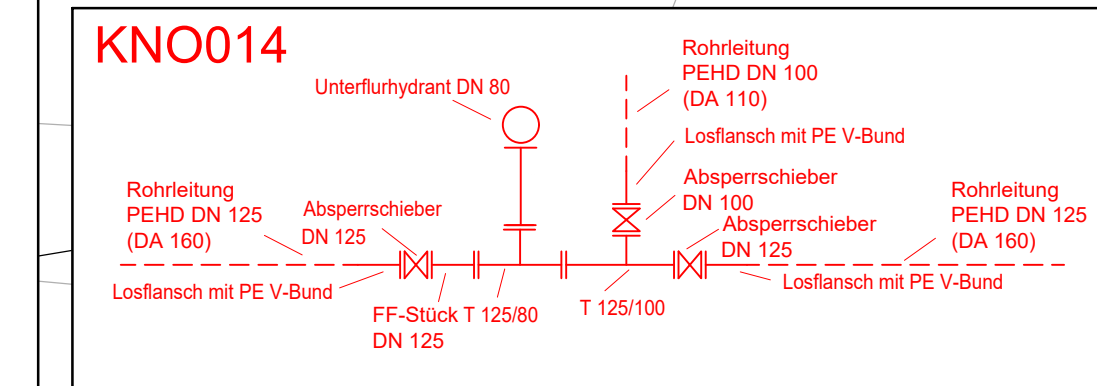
KNO014

Unterflurhydrant DN 80

Rohrleitung
PEHD DN 100
(DA 110)

Losflansch mit PE V-Bund

Absperrschieber
DN 100

Rohrleitung
PEHD DN 125
(DA 160)

Absperrschieber
DN 125

Absperrschieber
DN 125

Rohrleitung
PEHD DN 125
(DA 160)

Losflansch mit PE V-Bund

Losflansch mit PE V-Bund

FF-Stück T 125/80
DN 125

T 125/100